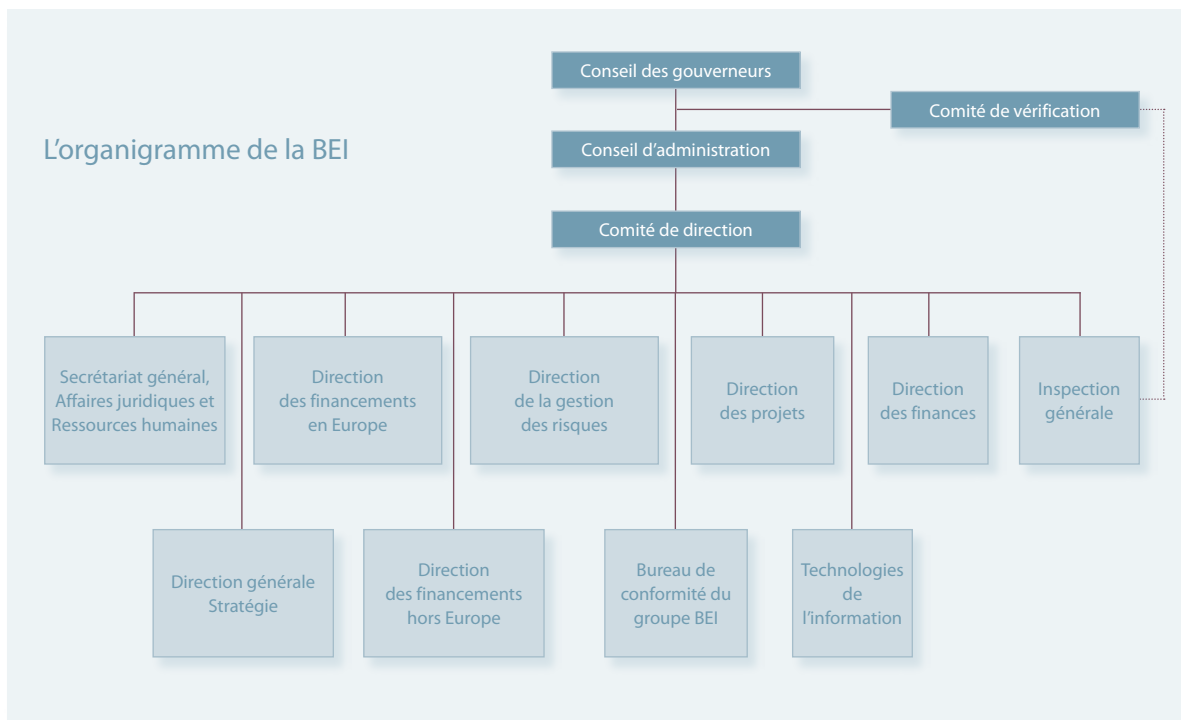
L’organigramme de la BEI

Conseil des gouverneurs

Comité de vérification

Conseil d’administration

Comité de direction

Secrétariat général, Affaires juridiques et Ressources humaines

Direction des financements en Europe

Direction de la gestion des risques

Direction des projets

Direction des finances

Inspection générale

Direction générale Stratégie

Direction des financements hors Europe

Bureau de conformité du groupe BEI

Technologies de l’information